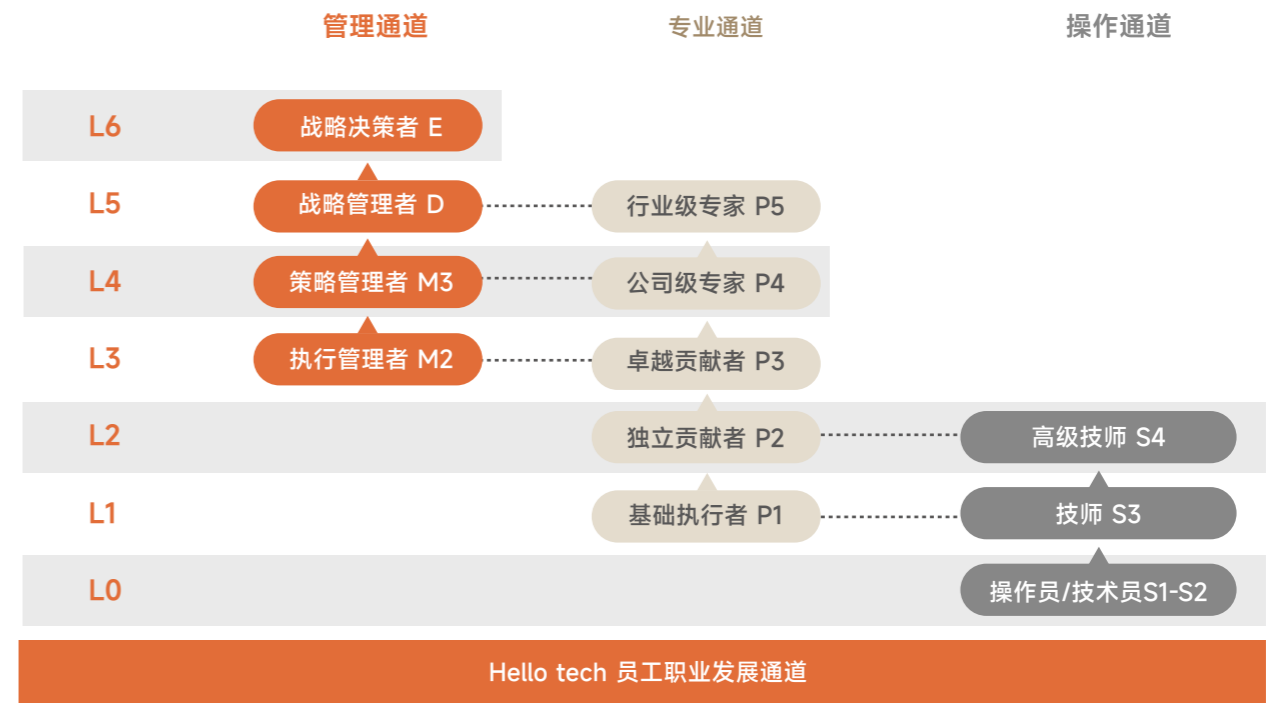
管理通道 专业通道 操作通道

L6 战略决策者 E

L5 战略管理者 D 行业级专家 P5

L4 策略管理者 M3 公司级专家 P4

L3 执行管理者 M2 卓越贡献者 P3

L2 独立贡献者 P2 高级技师 S4

L1 基础执行者 P1 技师 S3

L0 操作员/技术员S1-S2

Hello tech 员工职业发展通道